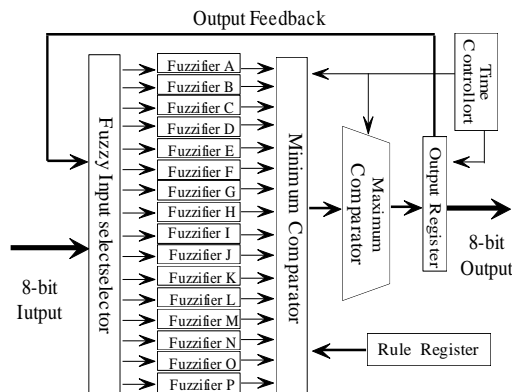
Output Feedback

Time Controllort

Fuzzy Input selectselector

Fuzzifier A
Fuzzifier B
Fuzzifier C
Fuzzifier D
Fuzzifier E
Fuzzifier F
Fuzzifier G
Fuzzifier H
Fuzzifier I
Fuzzifier J
Fuzzifier K
Fuzzifier L
Fuzzifier M
Fuzzifier N
Fuzzifier O
Fuzzifier P

Minimum Comparator

Maximum Comparator

Output Register

8-bit Iutput

8-bit Output

Rule Register